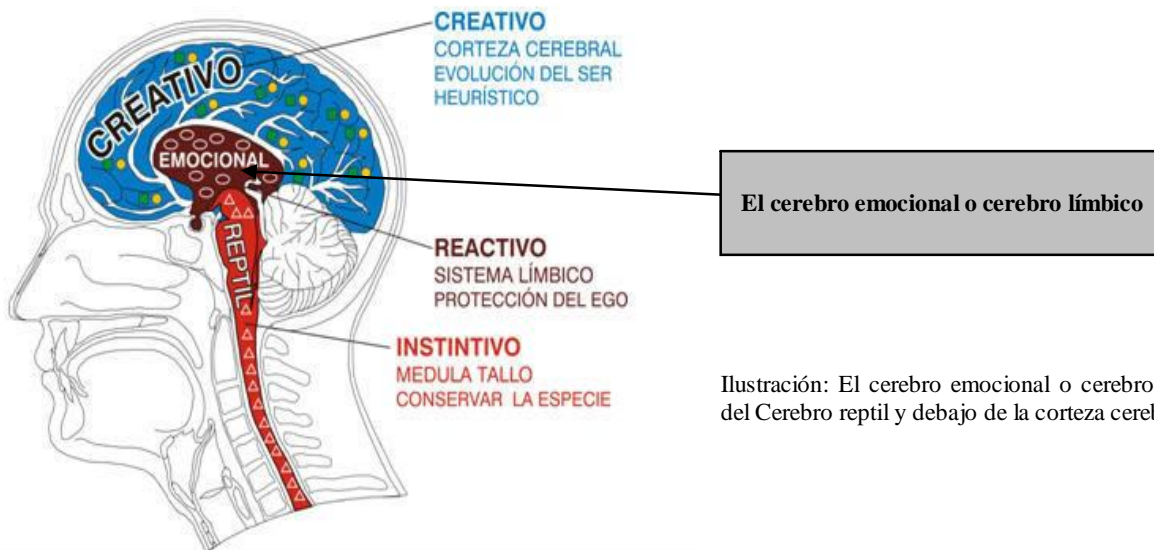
CREATIVO
EMOCIONAL
REPTIL

CREATIVO
CORTEZA CEREBRAL
EVOLUCIÓN DEL SER
HEURÍSTICO

REACTIVO
SISTEMA LÍMBICO
PROTECCIÓN DEL EGO

INSTINTIVO
MEDULA TALLO
CONSERVAR LA ESPECIE

El cerebro emocional o cerebro límbico

Ilustración: El cerebro emocional o cerebro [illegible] del Cerebro reptil y debajo de la corteza cereb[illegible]